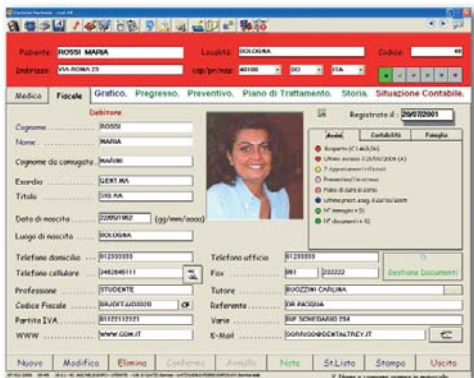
Paziente ROSSI MARIA
Località BOLOGNA
Codice
Indirizzo VIA ROMA 23
cap/pr/naz 40100 BO ITA

Medica
Fiscale
Grafico.
Progresso.
Preventivo.
Piano di Trattamento.
Storia.
Situazione Contabile.

Debitore
Registrato il 20/07/2001

Cognome ROSSI
Nome MARIA
Cognome da coniugata MARINI
Esordio GENT.MA
Titolo SIG.RA
Data di nascita 22/05/1962 (gg/mm/aaaa)
Luogo di nascita BOLOGNA

Avvisi
Contabilità
Famiglia
Scoperto (€ 1.463,06)
Ultimo avviso il 25/05/2004 (4)
7 Appuntamenti futuri
Preventivo/Iva in corso
Piano di cura in corso
Ultima prest. esegu. 4.6/10/2004
N° immagini = 5
N° documenti = 4

Telefono domicilio 012333333
Telefono cellulare 3482845111
Professione STUDENTE
Codice Fiscale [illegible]
Partita IVA 01122113321
WWW WWW.COM.IT

Telefono ufficio 012333333
Fax 051 233222
Tutore BUOZZINI CARLINA
Referente DR.PASQUA
Varie RIF SCHEDARIO 254
E-Mail DORVIDO@DENTALTREY.IT

Gestione Documenti

Nuovo
Modifica
Elimina
Conferma
Annulla
Note
St.Lista
Stampa
Uscita